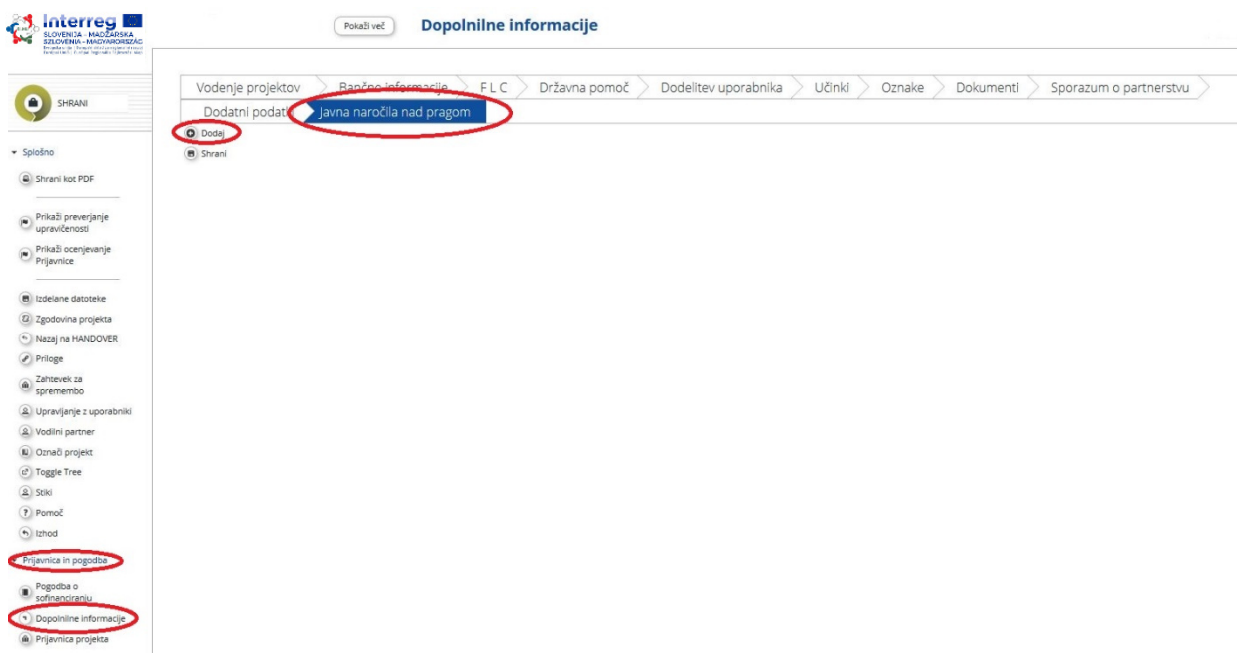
Interreg
SLOVENIJA - MADŽARSKA
SZLOVÉNIA - MAGYARORSZÁG
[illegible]

Pokaži več
Dopolnilne informacije

SHRANI

Vodenje projektov
Bančne informacije
F L C
Državna pomoč
Dodelitev uporabnika
Učinki
Oznake
Dokumenti
Sporazum o partnerstvu
Dodatni podatki
Javna naročila nad pragom

Dodaj
Shrani

Splošno
Shrani kot PDF
Prikaži preverjanje upravičenosti
Prikaži ocenjevanje Prijavnice
Izdelane datoteke
Zgodovina projekta
Nazaj na HANDOVER
Priloge
Zahtevek za spremembo
Upravljanje z uporabniki
Vodilni partner
Označi projekt
Toggle Tree
Stiki
Pomoč
Izhod
Prijavnica in pogodba
Pogodba o sofinanciranju
Dopolnilne informacije
Prijavnica projekta